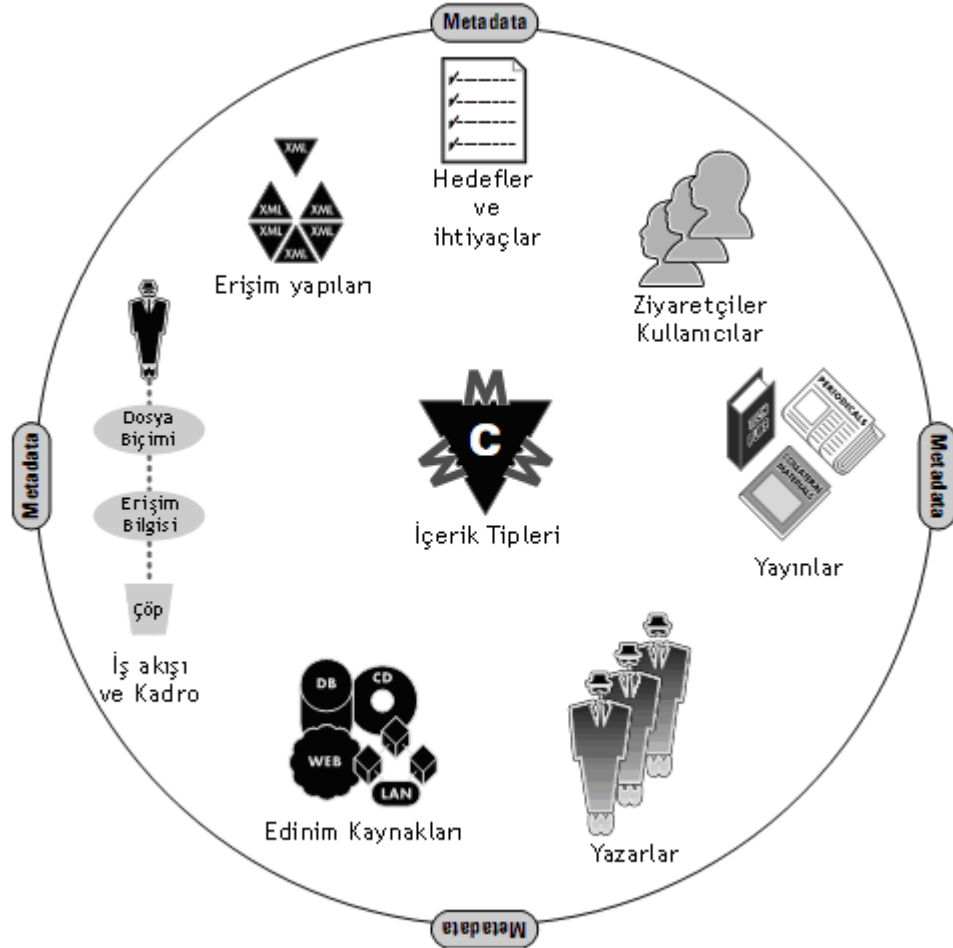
Metadata

Hedefler ve ihtiyaçlar

XML XML XML XML XML XML

Erişim yapıları

Ziyaretçiler Kullanıcılar

M C M

İçerik Tipleri

Metadata

PERIODICALS

COLLATERAL MATERIALS

Yayınlar

Dosya Biçimi

Erişim Bilgisi

Çöp

İş akışı ve Kadro

Metadata

DB CD WEB LAN

Edinim Kaynakları

Yazarlar

Metadata